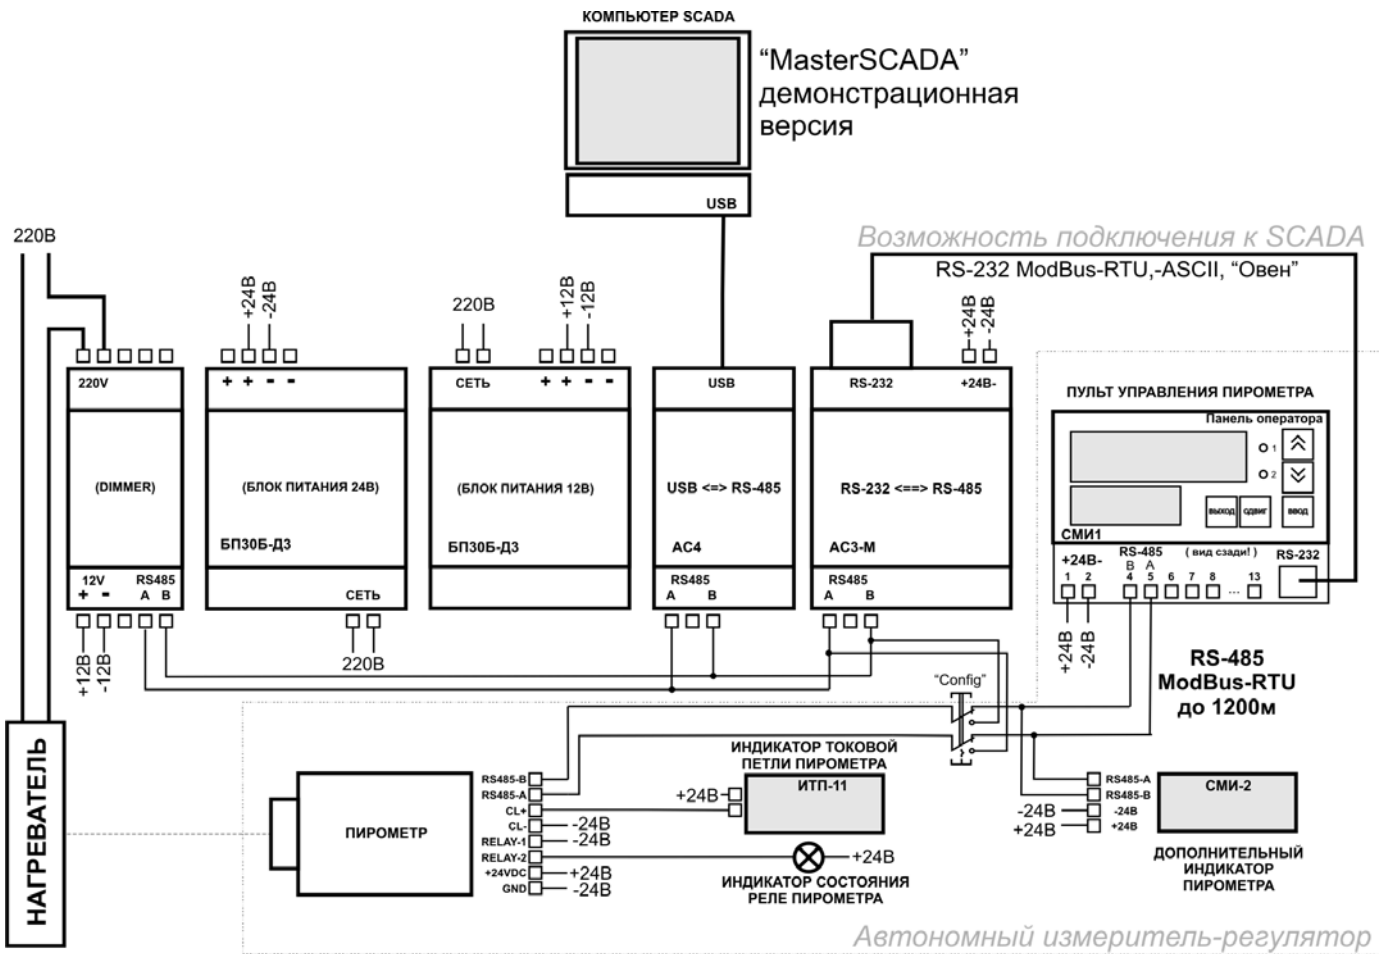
КОМПЬЮТЕР SCADA

“MasterSCADA” демонстрационная версия

USB

Возможность подключения к SCADA

RS-232 ModBus-RTU,-ASCII, “Овен”

220В

+24В -24В

220В

+12В -12В

+24В -24В

220V

(DIMMER)

12V + -

RS485 A B

+12В -12В

+ + - -

(БЛОК ПИТАНИЯ 24В)

БП30Б-Д3

СЕТЬ

220В

СЕТЬ + + - -

(БЛОК ПИТАНИЯ 12В)

БП30Б-Д3

USB

USB <=> RS-485

AC4

RS485 A B

RS-232 +24В-

RS-232 <==> RS-485

AC3-M

RS485 A B

ПУЛЬТ УПРАВЛЕНИЯ ПИРОМЕТРА

Панель оператора

1

2

выход сдвиг ввод

СМИ1

+24В- RS-485 B A ( вид сзади! ) RS-232

1 2 4 5 6 7 8 ... 13

+24В -24В

RS-485 ModBus-RTU до 1200м

"Config"

НАГРЕВАТЕЛЬ

ИНДИКАТОР ТОКОВОЙ ПЕТЛИ ПИРОМЕТРА

ИТП-11

+24В

ПИРОМЕТР

RS485-B
RS485-A
CL+
CL- -24В
RELAY-1 -24В
RELAY-2
+24VDC +24В
GND -24В

+24В

ИНДИКАТОР СОСТОЯНИЯ РЕЛЕ ПИРОМЕТРА

RS485-A
RS485-B
-24В -24В
+24В +24В

СМИ-2

ДОПОЛНИТЕЛЬНЫЙ ИНДИКАТОР ПИРОМЕТРА

Автономный измеритель-регулятор